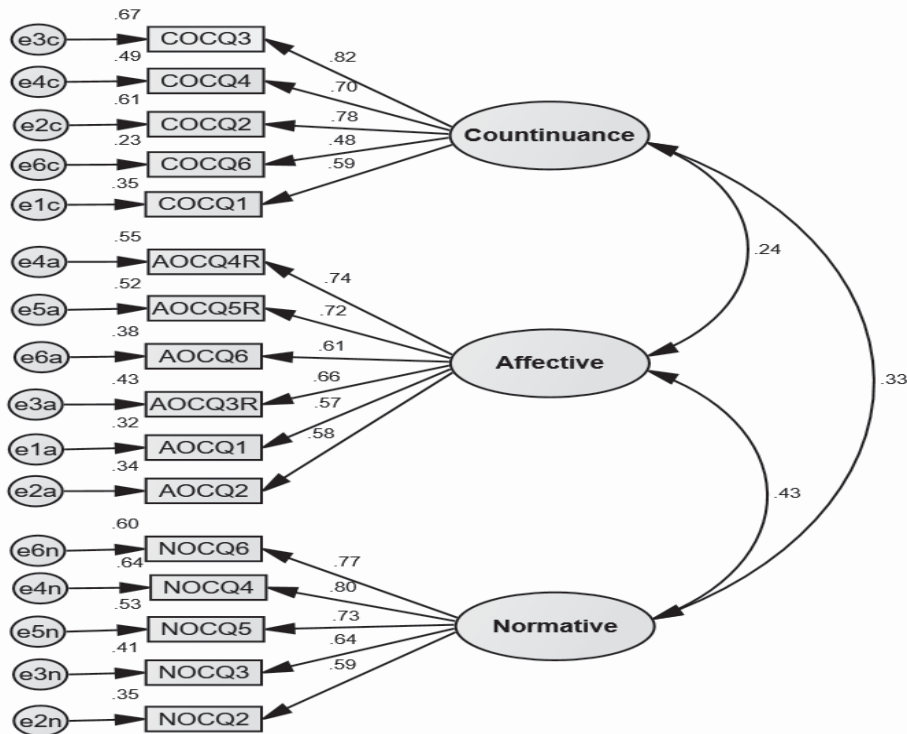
.67
e3c
COCQ3
.82
.49
e4c
COCQ4
.70
.61
e2c
COCQ2
.78
.23
e6c
COCQ6
.48
.35
e1c
COCQ1
.59
Countinuance

.55
e4a
AOCQ4R
.74
.52
e5a
AOCQ5R
.72
.38
e6a
AOCQ6
.61
.43
e3a
AOCQ3R
.66
.32
e1a
AOCQ1
.57
.34
e2a
AOCQ2
.58
Affective

.24
.33
.43

.60
e6n
NOCQ6
.77
.64
e4n
NOCQ4
.80
.53
e5n
NOCQ5
.73
.41
e3n
NOCQ3
.64
.35
e2n
NOCQ2
.59
Normative